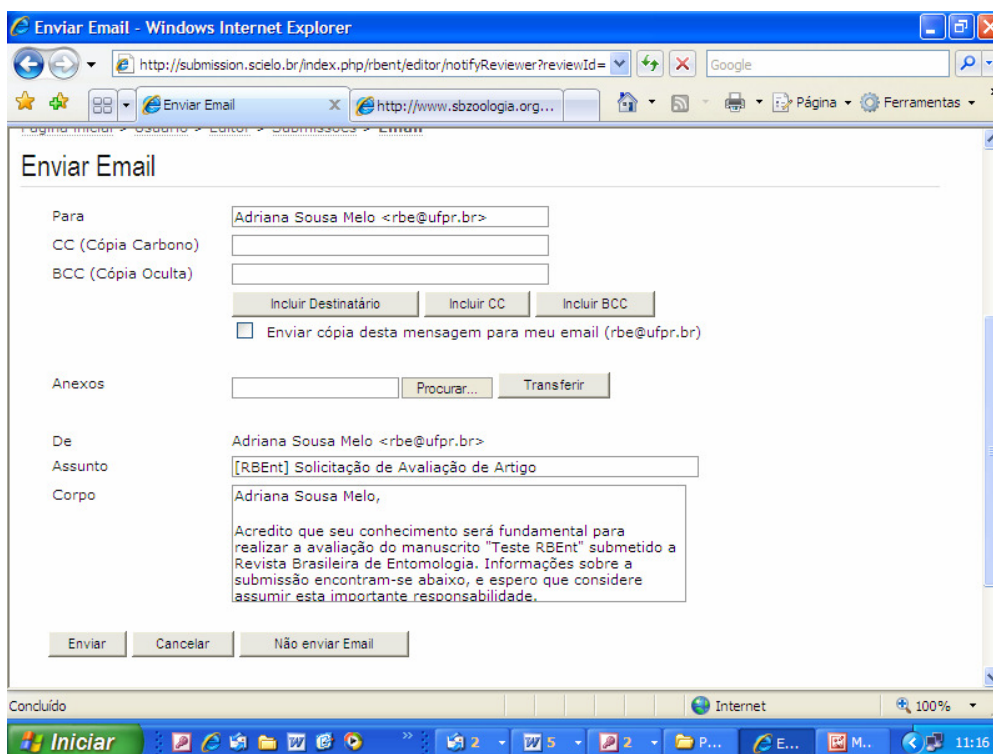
Enviar Email - Windows Internet Explorer

http://submission.scielo.br/index.php/rbent/editor/notifyReviewer?reviewId=

Google

Enviar Email

http://www.sbzoologia.org...

Página

Ferramentas

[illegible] > Usuário > Editor > Submissões > Email

Enviar Email

Para Adriana Sousa Melo <rbe@ufpr.br>

CC (Cópia Carbono)

BCC (Cópia Oculta)

Incluir Destinatário Incluir CC Incluir BCC

Enviar cópia desta mensagem para meu email (rbe@ufpr.br)

Anexos Procurar... Transferir

De Adriana Sousa Melo <rbe@ufpr.br>

Assunto [RBEnt] Solicitação de Avaliação de Artigo

Corpo Adriana Sousa Melo,

Acredito que seu conhecimento será fundamental para realizar a avaliação do manuscrito "Teste RBEnt" submetido a Revista Brasileira de Entomologia. Informações sobre a submissão encontram-se abaixo, e espero que considere assumir esta importante responsabilidade.

Enviar Cancelar Não enviar Email

Concluído

Internet

100%

Iniciar

2

5

2

P...

E...

M...

11:16